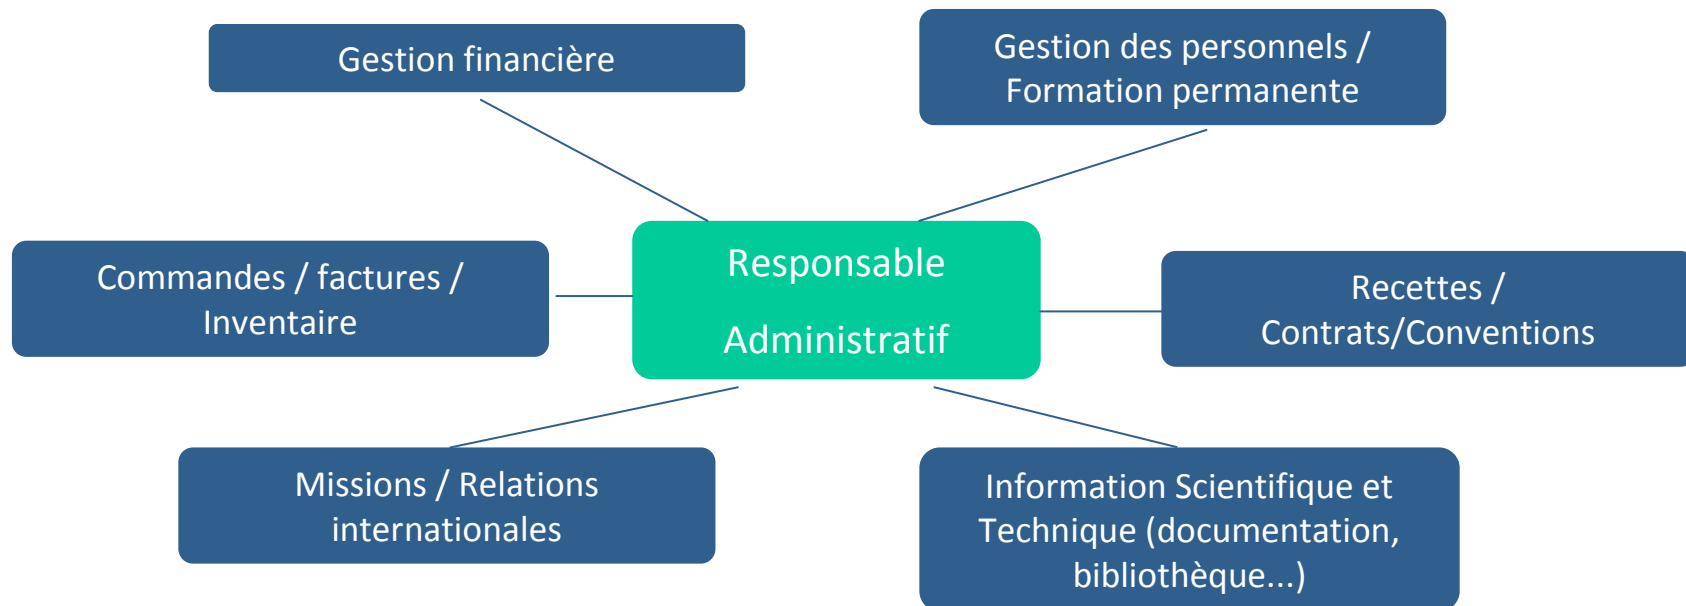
Gestion financière

Gestion des personnels / Formation permanente

Commandes / factures / Inventaire

Responsable Administratif

Recettes / Contrats/Conventions

Missions / Relations internationales

Information Scientifique et Technique (documentation, bibliothèque...)